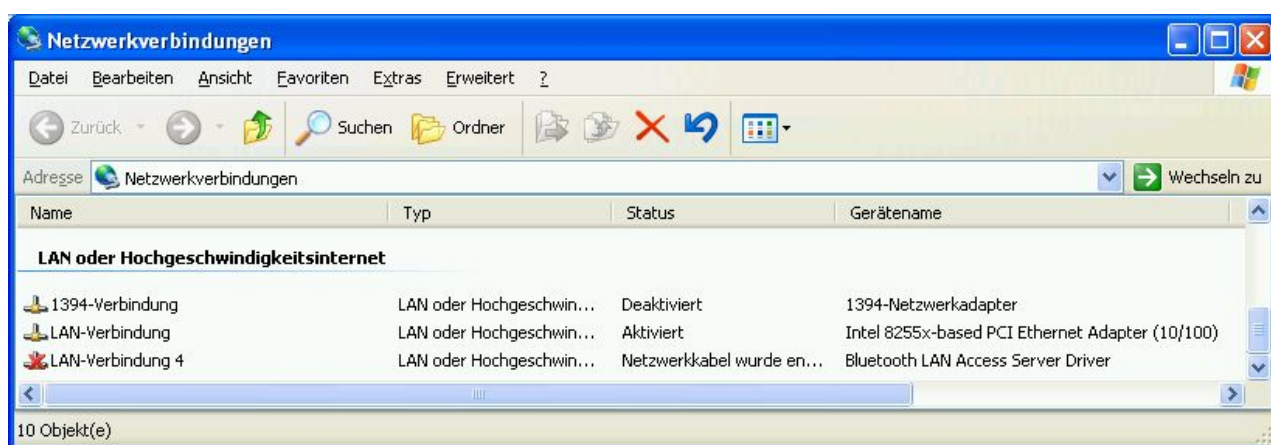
Netzwerkverbindungen

Datei Bearbeiten Ansicht Favoriten Extras Erweitert ?

Zurück Suchen Ordner

Adresse Netzwerkverbindungen Wechseln zu

| Name | Typ | Status | Gerätename |
|---|---|---|---|
| **LAN oder Hochgeschwindigkeitsinternet** | | | |
| 1394-Verbindung | LAN oder Hochgeschwin... | Deaktiviert | 1394-Netzwerkadapter |
| LAN-Verbindung | LAN oder Hochgeschwin... | Aktiviert | Intel 8255x-based PCI Ethernet Adapter (10/100) |
| LAN-Verbindung 4 | LAN oder Hochgeschwin... | Netzwerkkabel wurde en... | Bluetooth LAN Access Server Driver |

10 Objekt(e)